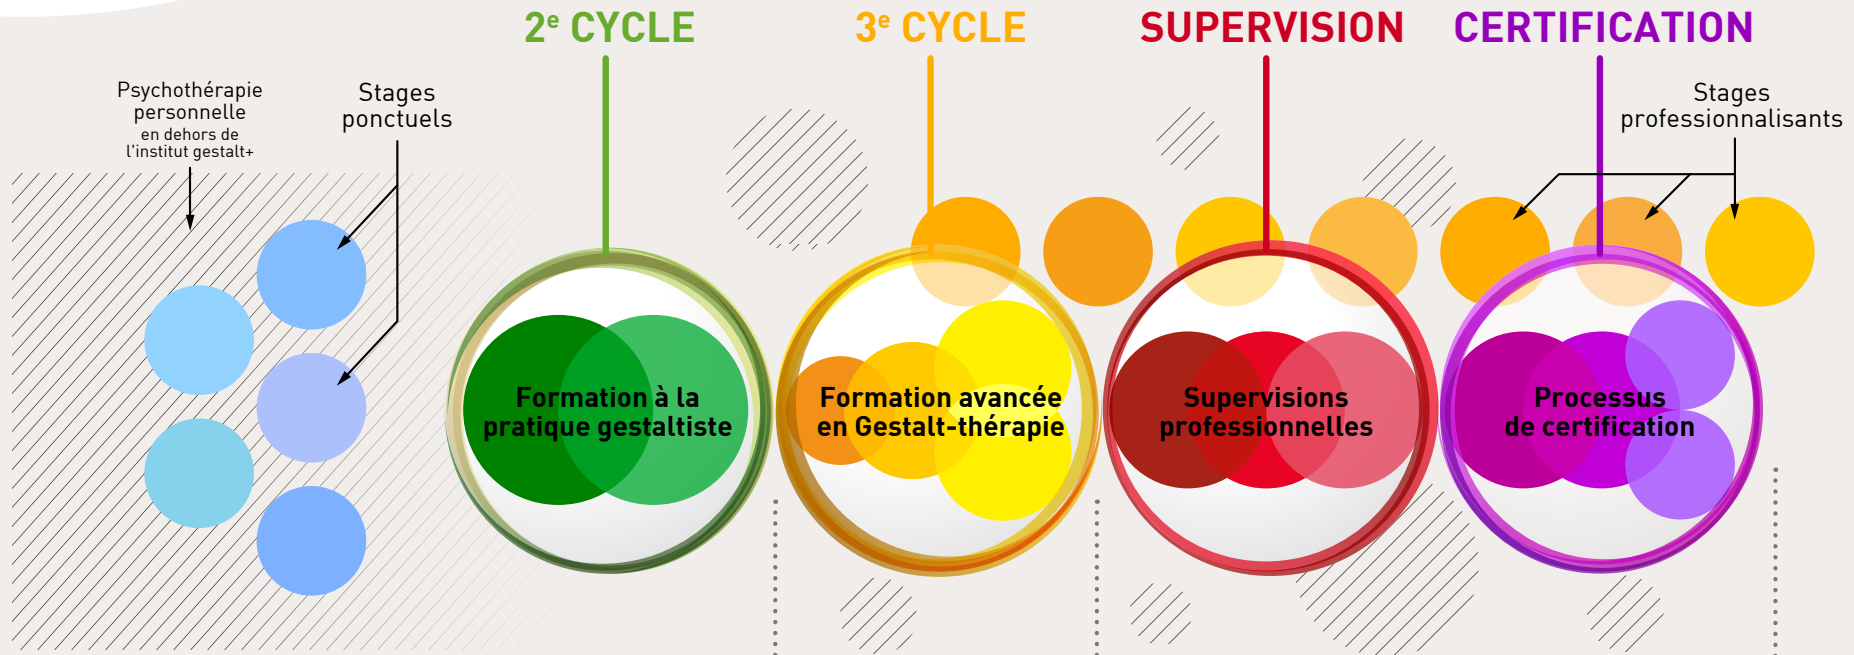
$2^e$ CYCLE

$3^e$ CYCLE

SUPERVISION

CERTIFICATION

Psychothérapie personnelle en dehors de l'institut gestalt+

Stages ponctuels

Stages professionnalisants

Formation à la pratique gestaltiste

Formation avancée en Gestalt-thérapie

Supervisions professionnelles

Processus de certification